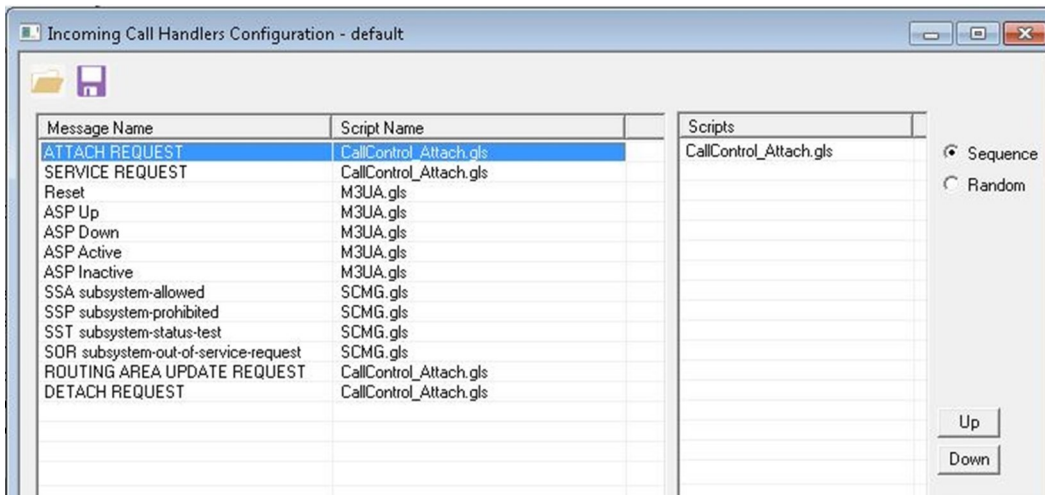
Incoming Call Handlers Configuration - default

| Message Name | Script Name |
|---|---|
| ATTACH REQUEST | CallControl_Attach.gls |
| SERVICE REQUEST | CallControl_Attach.gls |
| Reset | M3UA.gls |
| ASP Up | M3UA.gls |
| ASP Down | M3UA.gls |
| ASP Active | M3UA.gls |
| ASP Inactive | M3UA.gls |
| SSA subsystem-allowed | SCMG.gls |
| SSP subsystem-prohibited | SCMG.gls |
| SST subsystem-status-test | SCMG.gls |
| SOR subsystem-out-of-service-request | SCMG.gls |
| ROUTING AREA UPDATE REQUEST | CallControl_Attach.gls |
| DETACH REQUEST | CallControl_Attach.gls |

| Scripts |
|---|
| CallControl_Attach.gls |

Sequence
Random

Up
Down